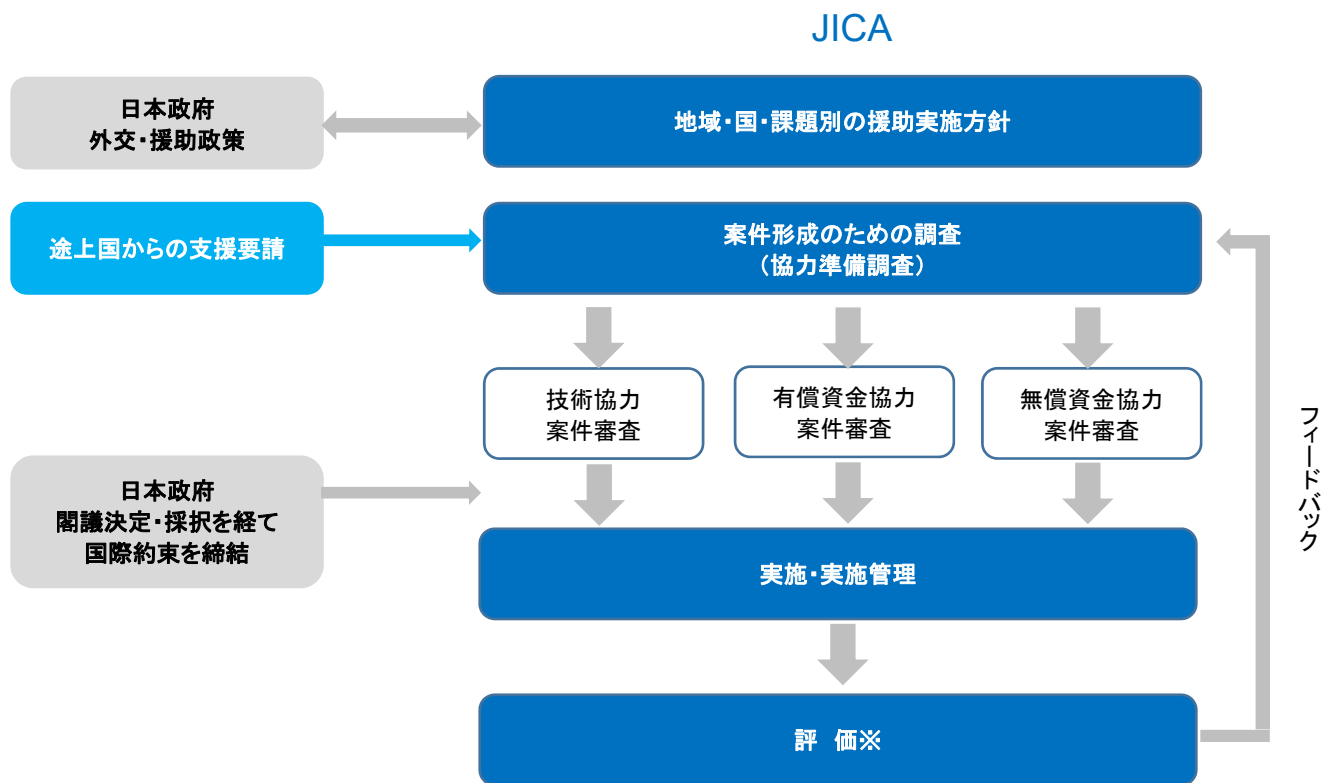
JICA

日本政府
外交・援助政策

地域・国・課題別の援助実施方針

途上国からの支援要請

案件形成のための調査
（協力準備調査）

技術協力
案件審査

有償資金協力
案件審査

無償資金協力
案件審査

日本政府
閣議決定・採択を経て
国際約束を締結

実施・実施管理

評　価※

フィードバック